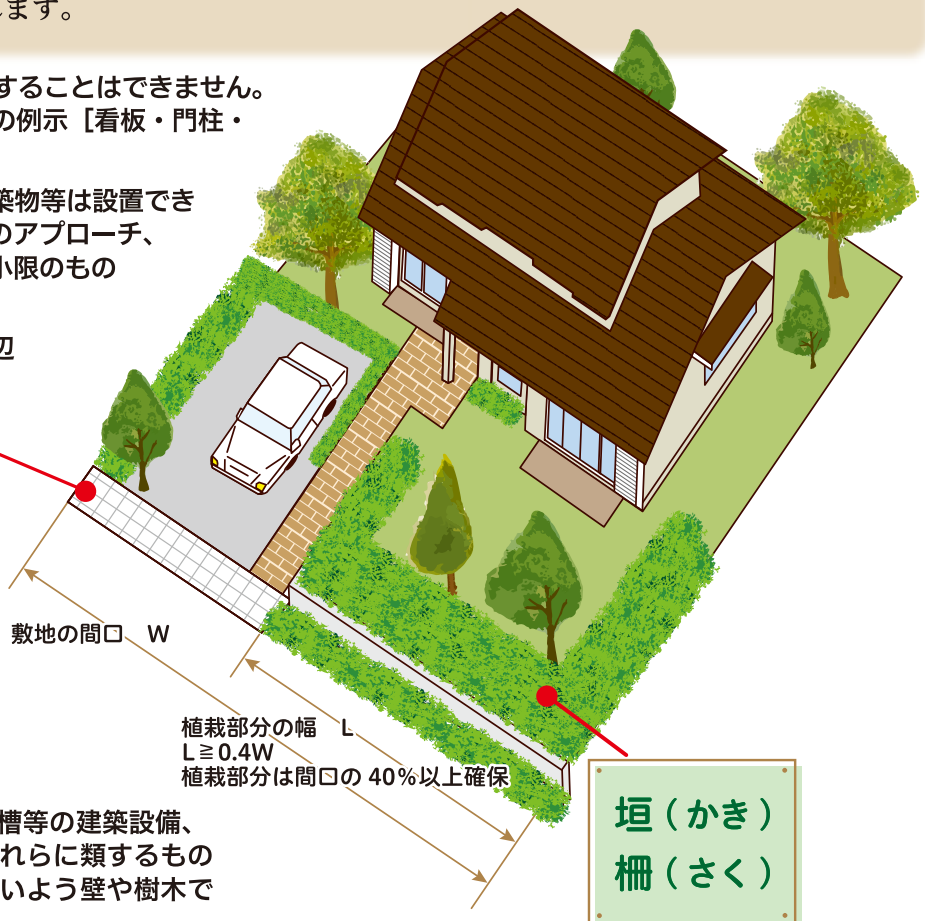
ます。

することはできません。
の例示［看板・門柱・

築物等は設置でき
のアプローチ、
小限のもの

切

敷地の間口　W

植栽部分の幅　L
L ≧ 0.4W
植栽部分は間口の 40%以上確保

槽等の建築設備、
れらに類するもの
いよう壁や樹木で

垣（かき）
柵（さく）